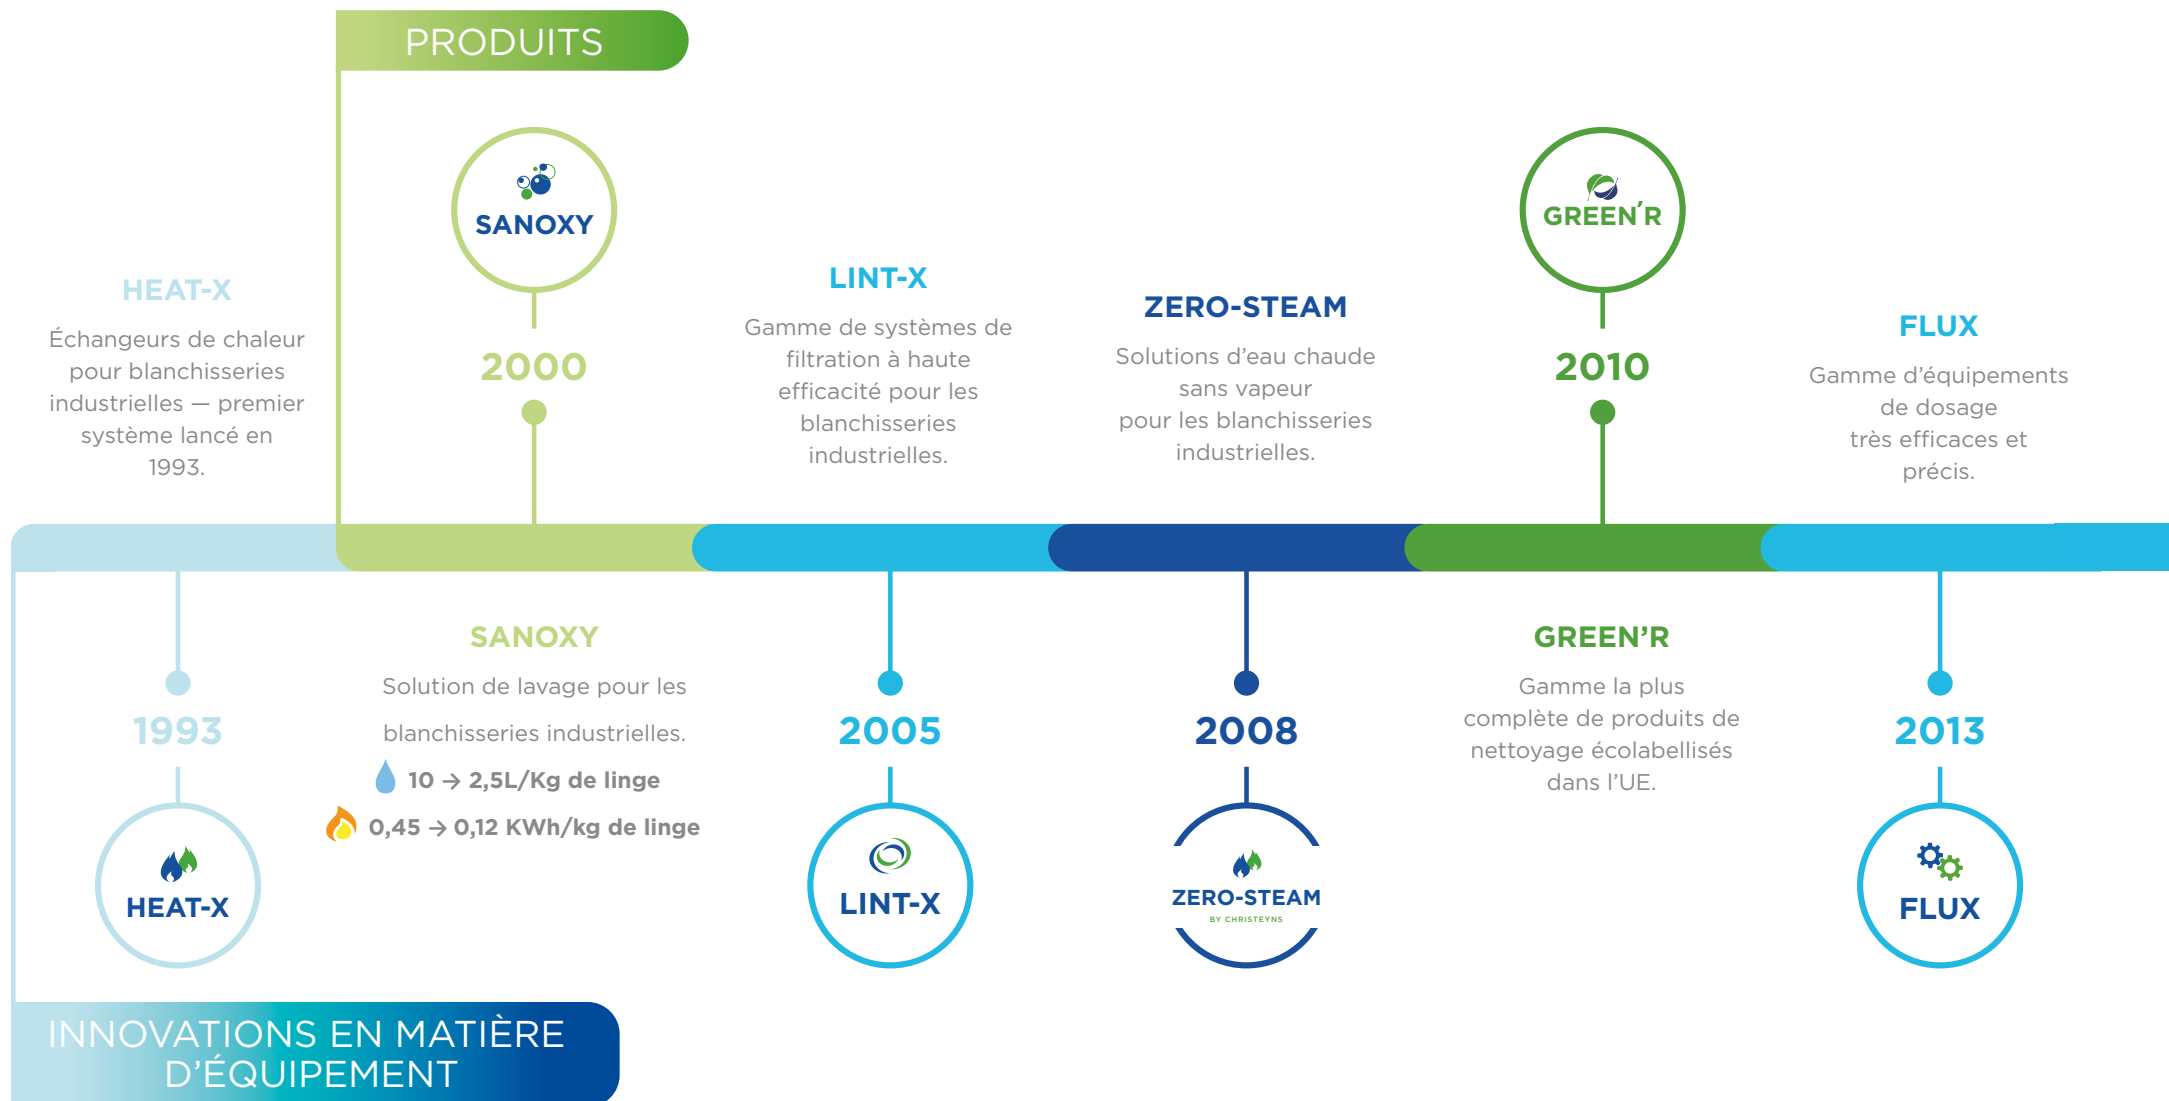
PRODUITS

SANOXY

2000

GREEN'R

2010

HEAT-X

Échangeurs de chaleur pour blanchisseries industrielles — premier système lancé en 1993.

LINT-X

Gamme de systèmes de filtration à haute efficacité pour les blanchisseries industrielles.

ZERO-STEAM

Solutions d'eau chaude sans vapeur pour les blanchisseries industrielles.

FLUX

Gamme d'équipements de dosage très efficaces et précis.

1993

HEAT-X

SANOXY

Solution de lavage pour les blanchisseries industrielles.

10 → 2,5L/Kg de linge

0,45 → 0,12 KWh/kg de linge

2005

LINT-X

2008

ZERO-STEAM BY CHRISTEYNS

GREEN'R

Gamme la plus complète de produits de nettoyage écolabellisés dans l'UE.

2013

FLUX

INNOVATIONS EN MATIÈRE D'ÉQUIPEMENT